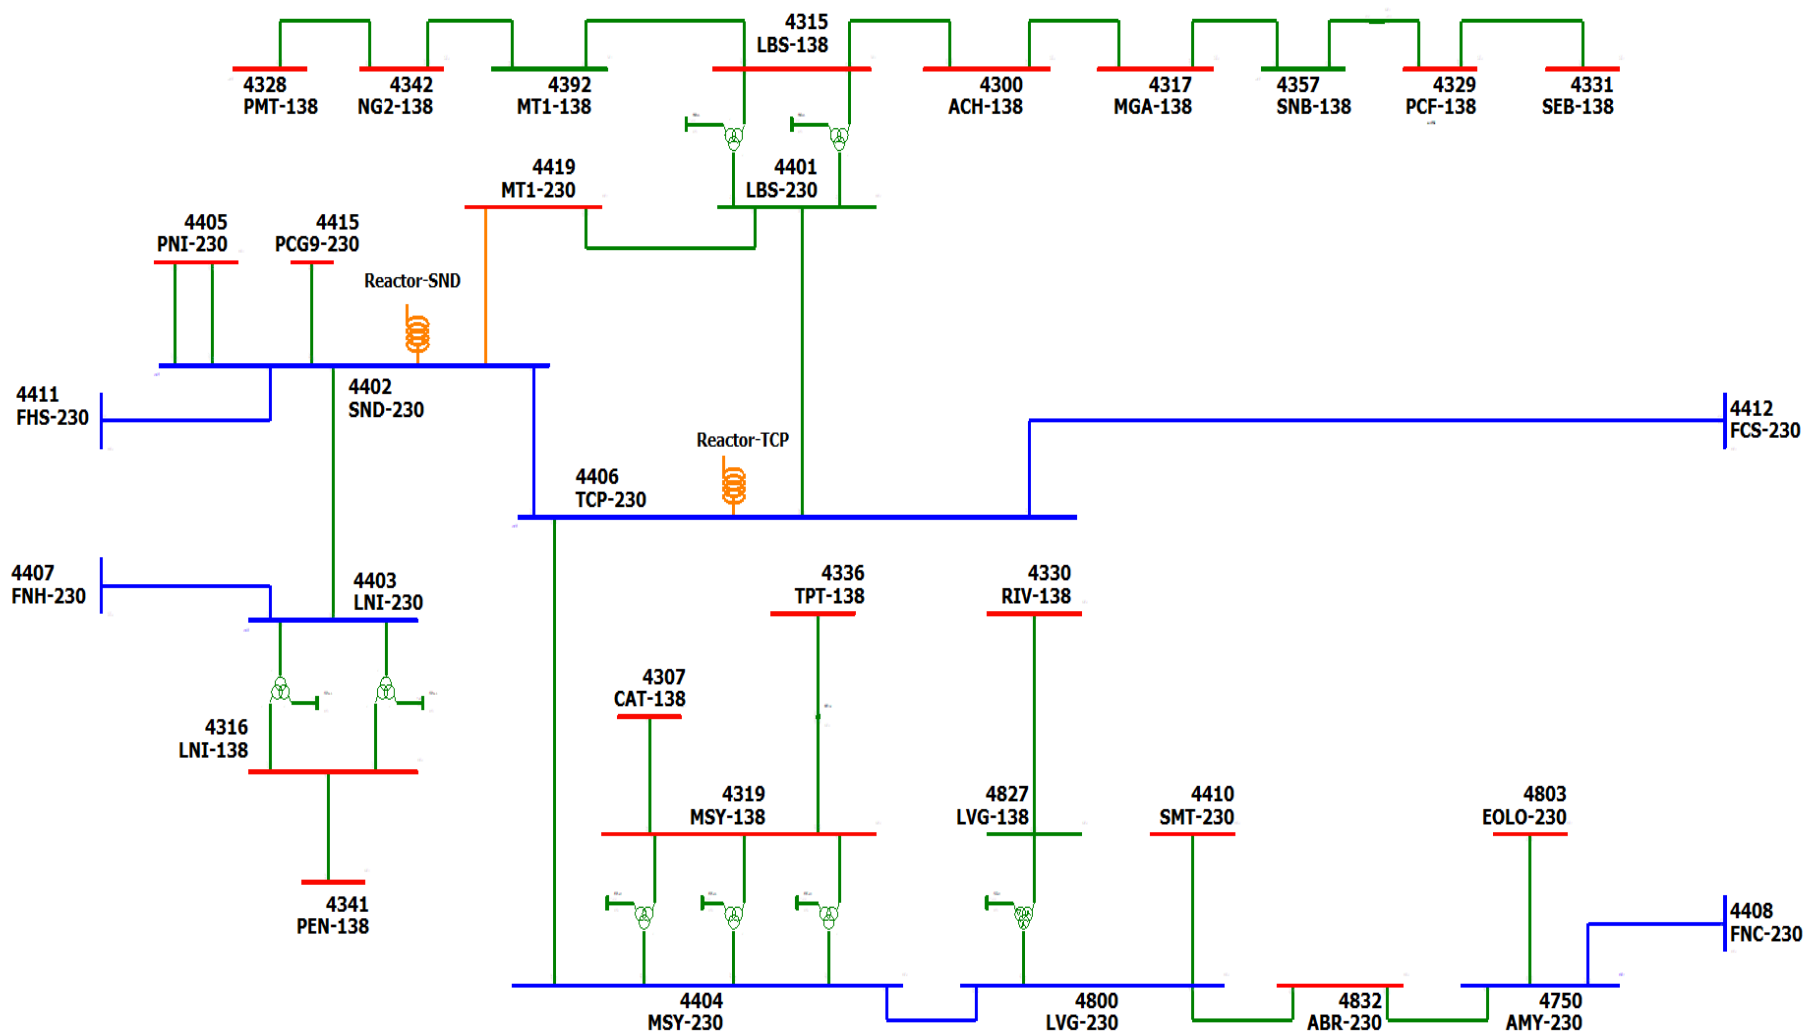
4315
LBS-138

4328
PMT-138

4342
NG2-138

4392
MT1-138

4300
ACH-138

4317
MGA-138

4357
SNB-138

4329
PCF-138

4331
SEB-138

4419
MT1-230

4401
LBS-230

4405
PNI-230

4415
PCG9-230

Reactor-SND

4411
FHS-230

4402
SND-230

4412
FCS-230

Reactor-TCP

4406
TCP-230

4407
FNH-230

4403
LNI-230

4336
TPT-138

4330
RIV-138

4307
CAT-138

4316
LNI-138

4319
MSY-138

4827
LVG-138

4410
SMT-230

4803
EOLO-230

4341
PEN-138

4408
FNC-230

4404
MSY-230

4800
LVG-230

4832
ABR-230

4750
AMY-230